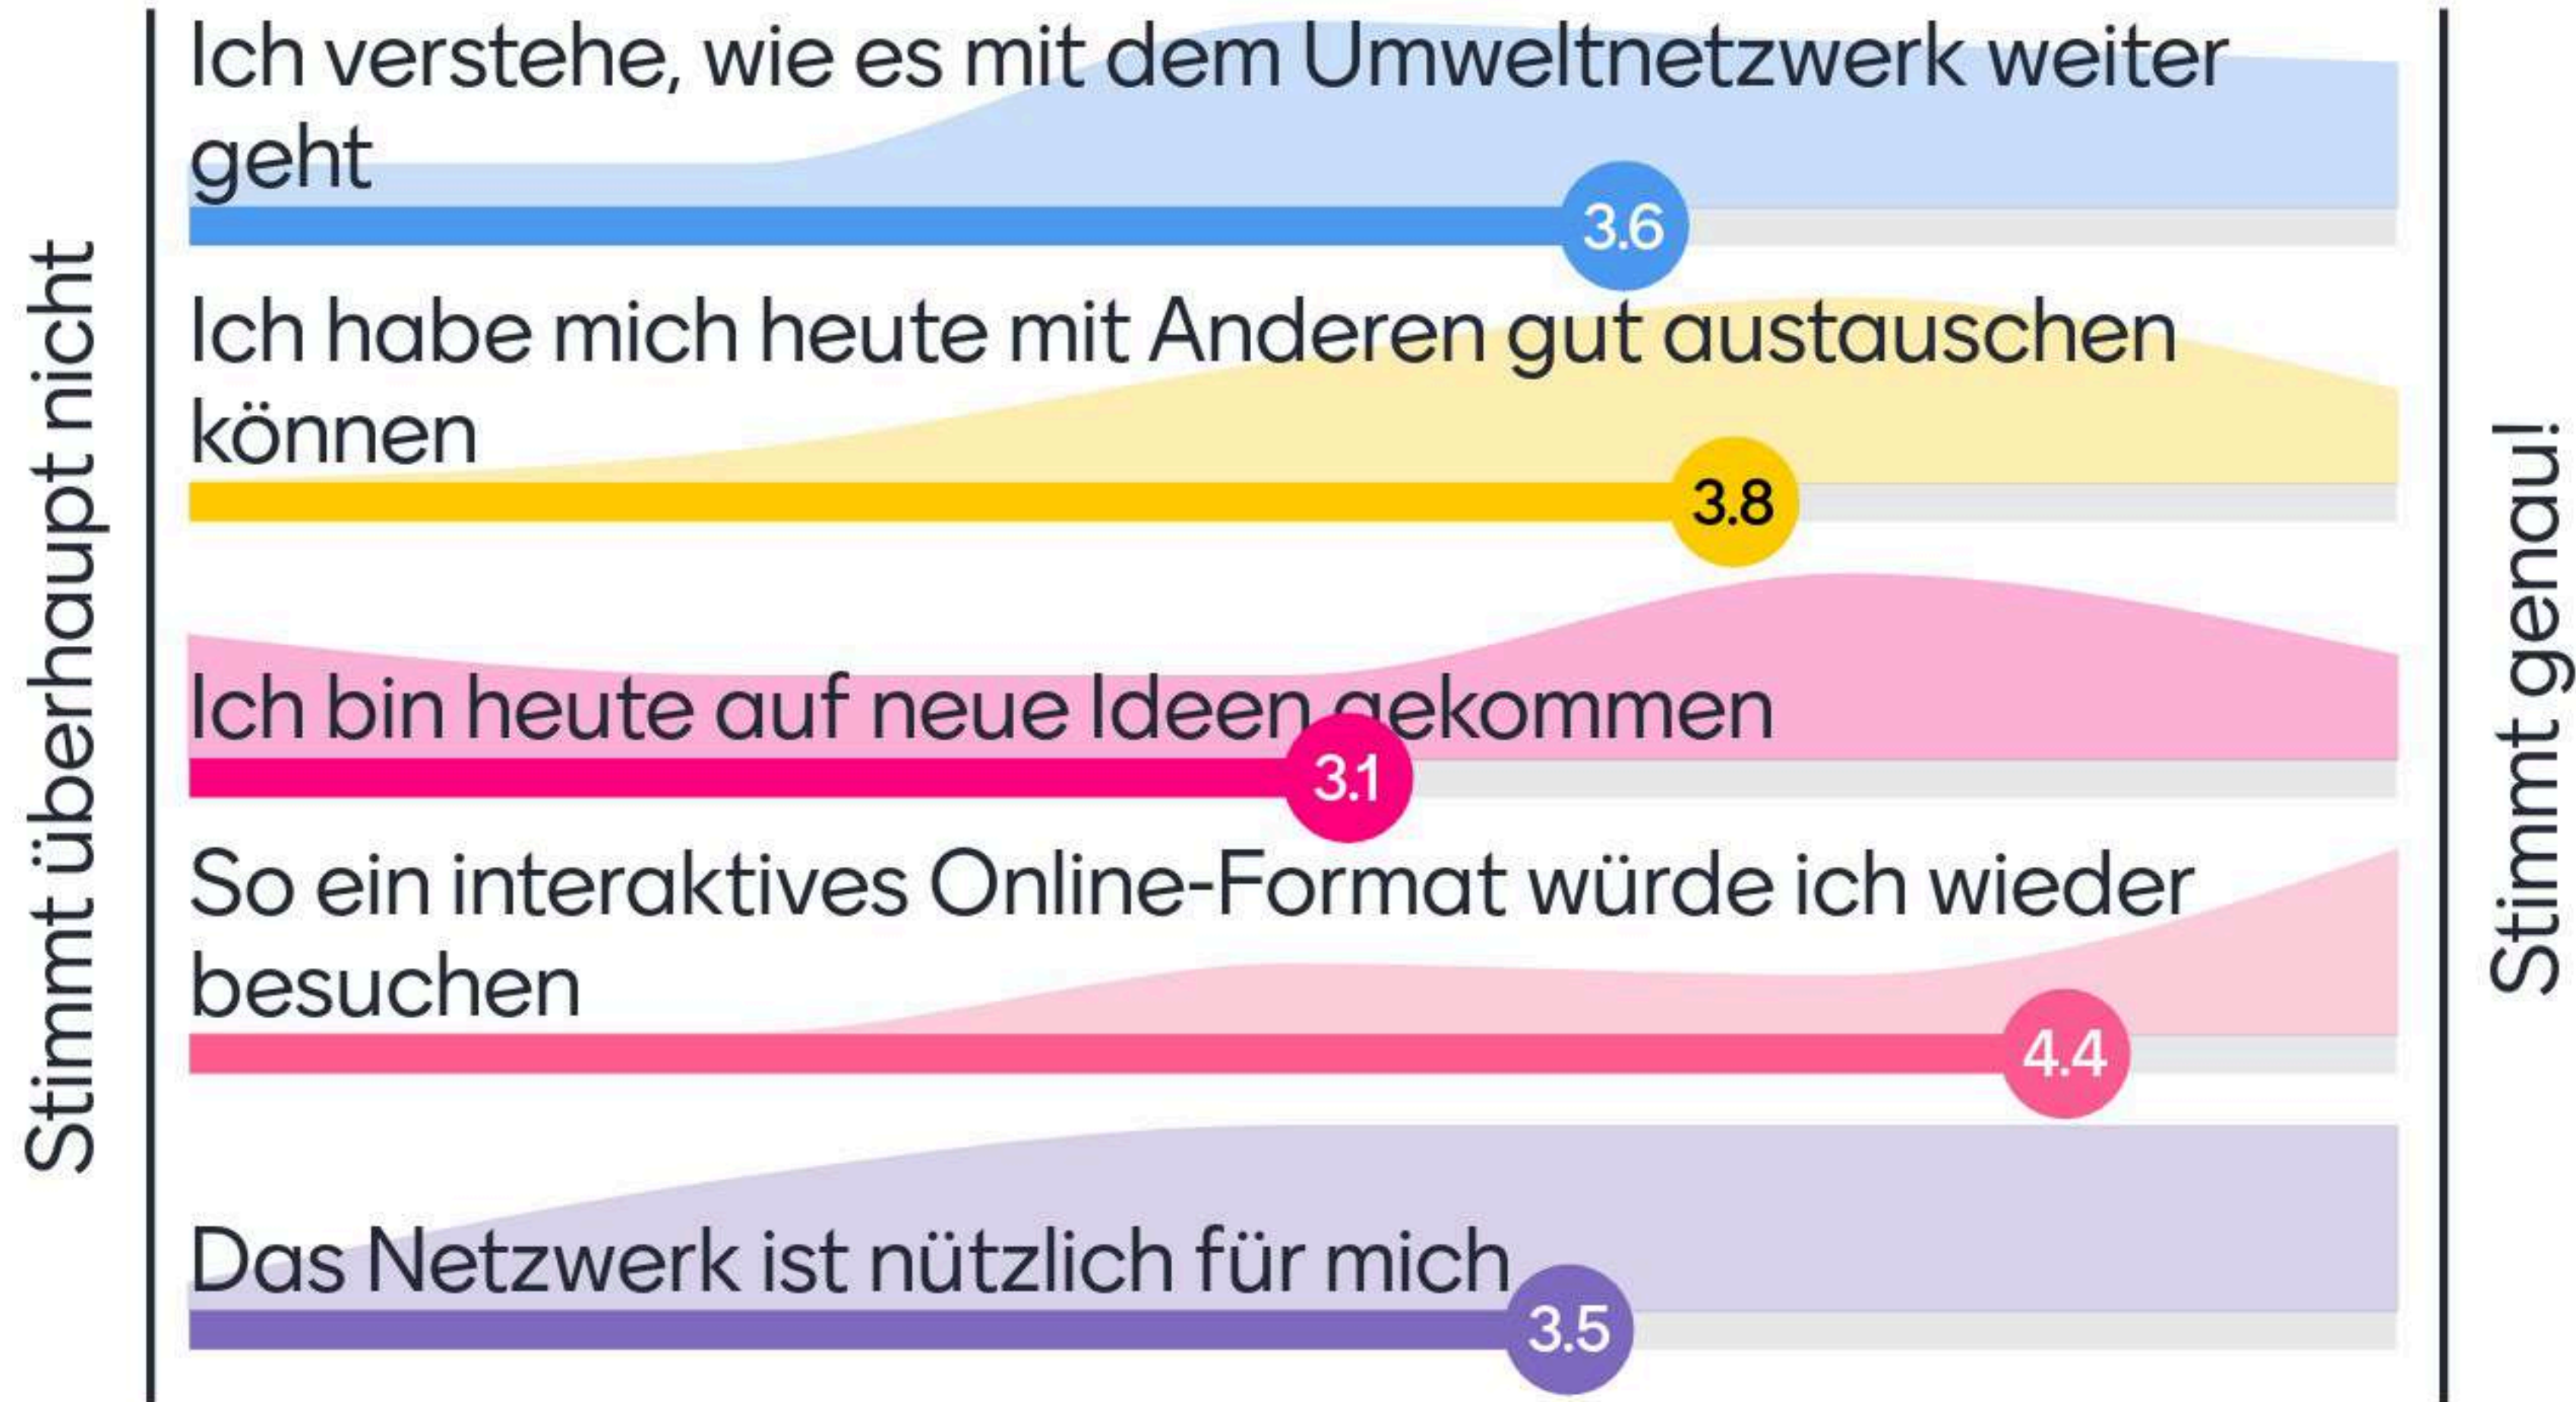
Stimmt überhaupt nicht

Ich verstehe, wie es mit dem Umweltnetzwerk weiter geht
3.6

Ich habe mich heute mit Anderen gut austauschen können
3.8

Ich bin heute auf neue Ideen gekommen
3.1

So ein interaktives Online-Format würde ich wieder besuchen
4.4

Das Netzwerk ist nützlich für mich
3.5

Stimmt genau!